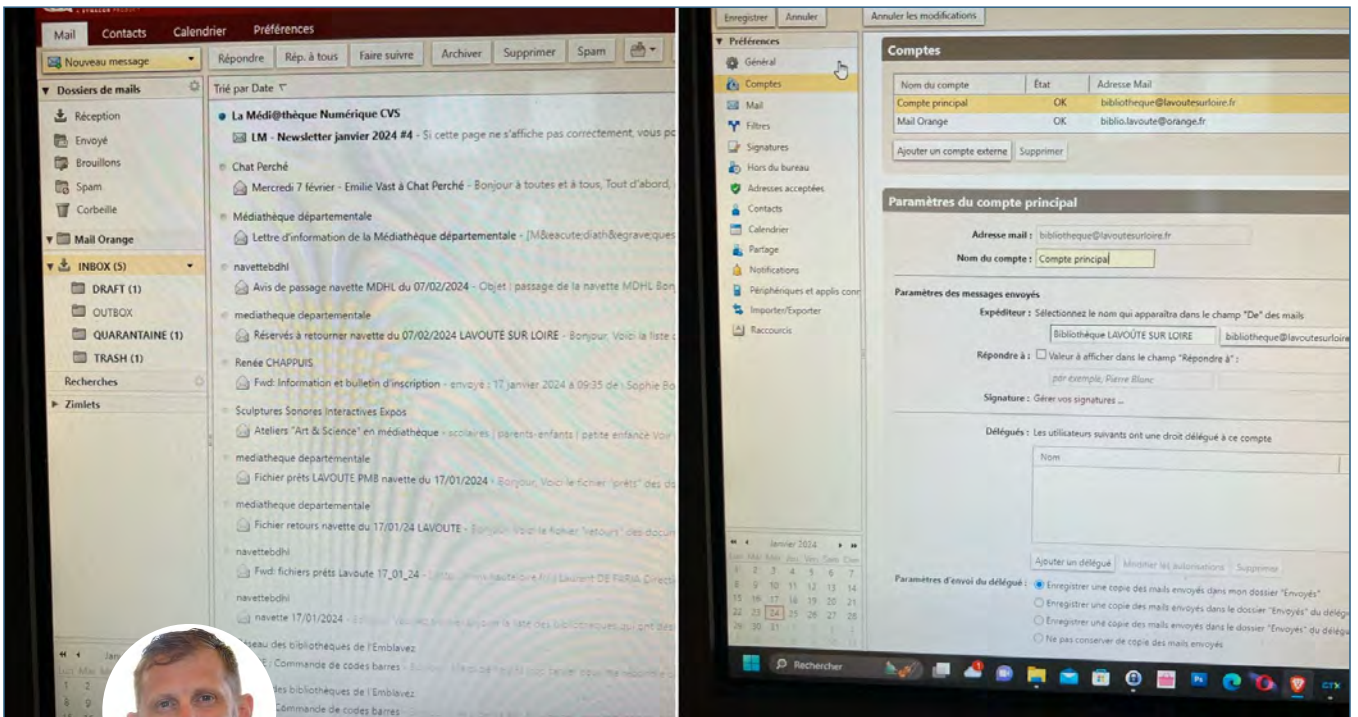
Mail Contacts Calendrier Préférences

Nouveau message

Répondre Rép. à tous Faire suivre Archiver Supprimer Spam

Dossiers de mails

Réception

Envoyé

Brouillons

Spam

Corbeille

Mail Orange

INBOX (5)

DRAFT (1)

OUTBOX

QUARANTAINE (1)

TRASH (1)

Recherches

Zimlets

Trié par Date

La Médi@thèque Numérique CVS

LM - Newsletter janvier 2024 #4 - Si cette page ne s'affiche pas correctement, vous pc

Chat Perché

Mercredi 7 février - Emilie Vast à Chat Perché - Bonjour à toutes et à tous, Tout d'abord,

Médiathèque départementale

Lettre d'information de la Médiathèque départementale - [M&eacute;diath&egrave;ques

navettebdhl

Avis de passage navette MDHL du 07/02/2024 - Objet : passage de la navette MDHL Bon

mediatheque departementale

Réservés à retourner navette du 07/02/2024 LAVOUTE SUR LOIRE - Bonjour, Voici la liste

Renée CHAPPUIS

Fwd: Information et bulletin d'inscription - envoyé : 17 janvier 2024 à 09:35 de : Sophie Bo

Sculptures Sonores Interactives Expos

Ateliers "Art & Science" en médiathèque - scolaires | parents-enfants | petite enfance Voir

mediatheque departementale

Fichier prêts LAVOUTE PMB navette du 17/01/2024 - Bonjour, Voici le fichier "prêts" des do

mediatheque departementale

Fichier retours navette du 17/01/24 LAVOUTE - Bonjour, Voici le fichier "retours" des docum

navettebdhl

Fwd: fichiers prêts Lavoute 17_01_24 - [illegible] Laurent DE FARIA Directe

navettebdhl

navette 17/01/2024 - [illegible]

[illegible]seau des bibliothèques de l'Emblavez

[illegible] Commande de codes barres - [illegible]

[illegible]des bibliothèques de l'Emblavez

Commande de codes barres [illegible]

Enregistrer Annuler Annuler les modifications

Préférences

Général

Comptes

Mail

Filtres

Signatures

Hors du bureau

Adresses acceptées

Contacts

Calendrier

Partage

Notifications

Périphériques et applis conr

Importer/Exporter

Raccourcis

Comptes

| Nom du compte | État | Adresse Mail |
|---|---|---|
| Compte principal | OK | bibliotheque@lavoutesurloire.fr |
| Mail Orange | OK | biblio.lavoute@orange.fr |

Ajouter un compte externe Supprimer

Paramètres du compte principal

Adresse mail : bibliotheque@lavoutesurloire.fr

Nom du compte : Compte principal

Paramètres des messages envoyés

Expéditeur : Sélectionnez le nom qui apparaîtra dans le champ "De" des mails

Bibliothèque LAVOÛTE SUR LOIRE bibliotheque@lavoutesurloire

Répondre à : Valeur à afficher dans le champ "Répondre à" :

par exemple, Pierre Blanc

Signature : Gérer vos signatures ...

Délégués : Les utilisateurs suivants ont une droit délégué à ce compte

Nom

Ajouter un délégué Modifier les autorisations Supprimer

Paramètres d'envoi du délégué : Enregistrer une copie des mails envoyés dans mon dossier "Envoyés"

Enregistrer une copie des mails envoyés dans le dossier "Envoyés" du délég

Enregistrer une copie des mails envoyés dans le dossier "Envoyés" du délég

Ne pas conserver de copie des mails envoyés

Janvier 2024

Rechercher